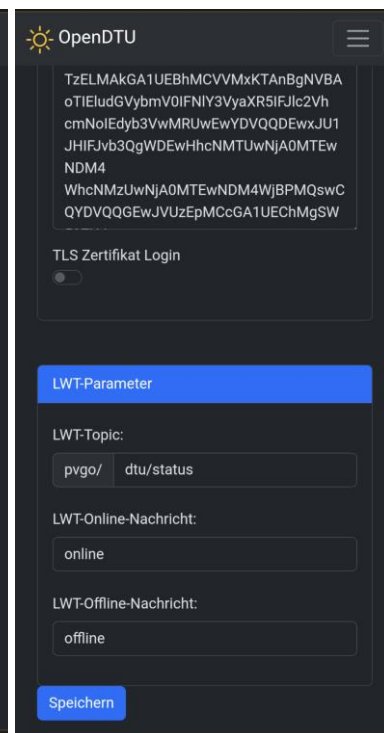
OpenDTU

TzELMAkGA1UEBhMCVVMxKTAnBgNVBA oTIEludGVybmV0IFNlY3VyaXR5IFJlc2Vh cmNoIEdyb3VwMRUwEwYDVQQDEwxJU1 JHIFJvb3QgWDEwHhcNMTUwNjA0MTEw NDM4 WhcNMzUwNjA0MTEwNDM4WjBPMQswC QYDVQQGEwJVUzEpMCcGA1UEChMgSW

TLS Zertifikat Login

LWT-Parameter

LWT-Topic:

pvgo/ dtu/status

LWT-Online-Nachricht:

online

LWT-Offline-Nachricht:

offline

Speichern